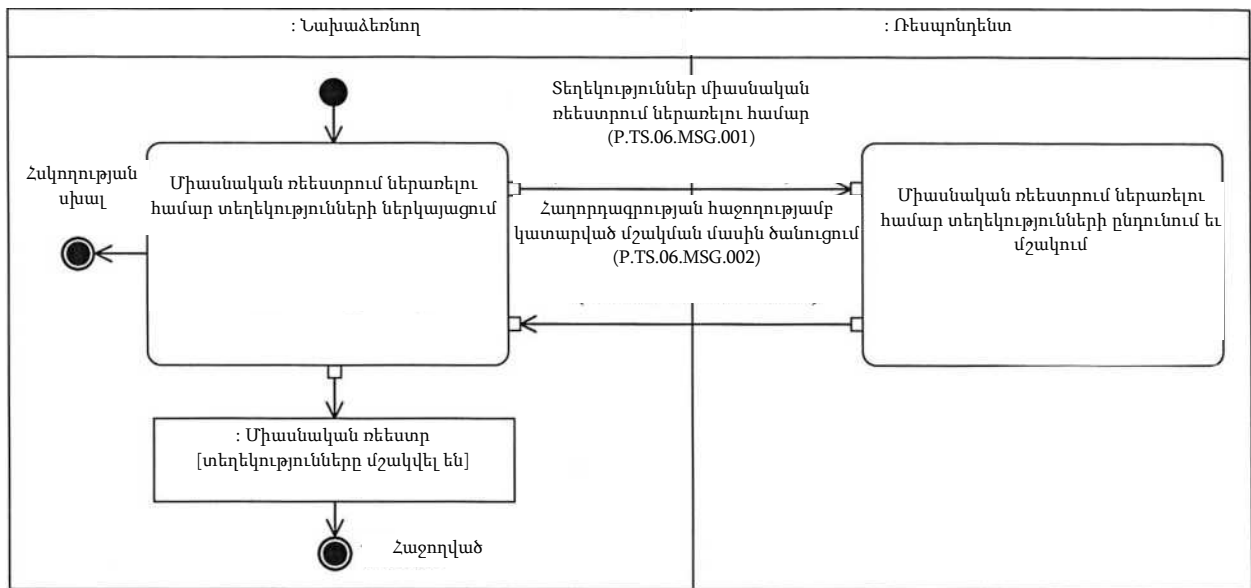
: Նախաձեռնող

: Ռեսպոնդենտ

Տեղեկություններ միասնական ռեեստրում ներառելու համար (P.TS.06.MSG.001)

Միասնական ռեեստրում ներառելու համար տեղեկությունների ներկայացում

Հսկողության սխալ

Հաղորդագրության հաջողությամբ կատարված մշակման մասին ծանուցում (P.TS.06.MSG.002)

Միասնական ռեեստրում ներառելու համար տեղեկությունների ընդունում եւ մշակում

: Միասնական ռեեստր [տեղեկությունները մշակվել են]

Հաջողված